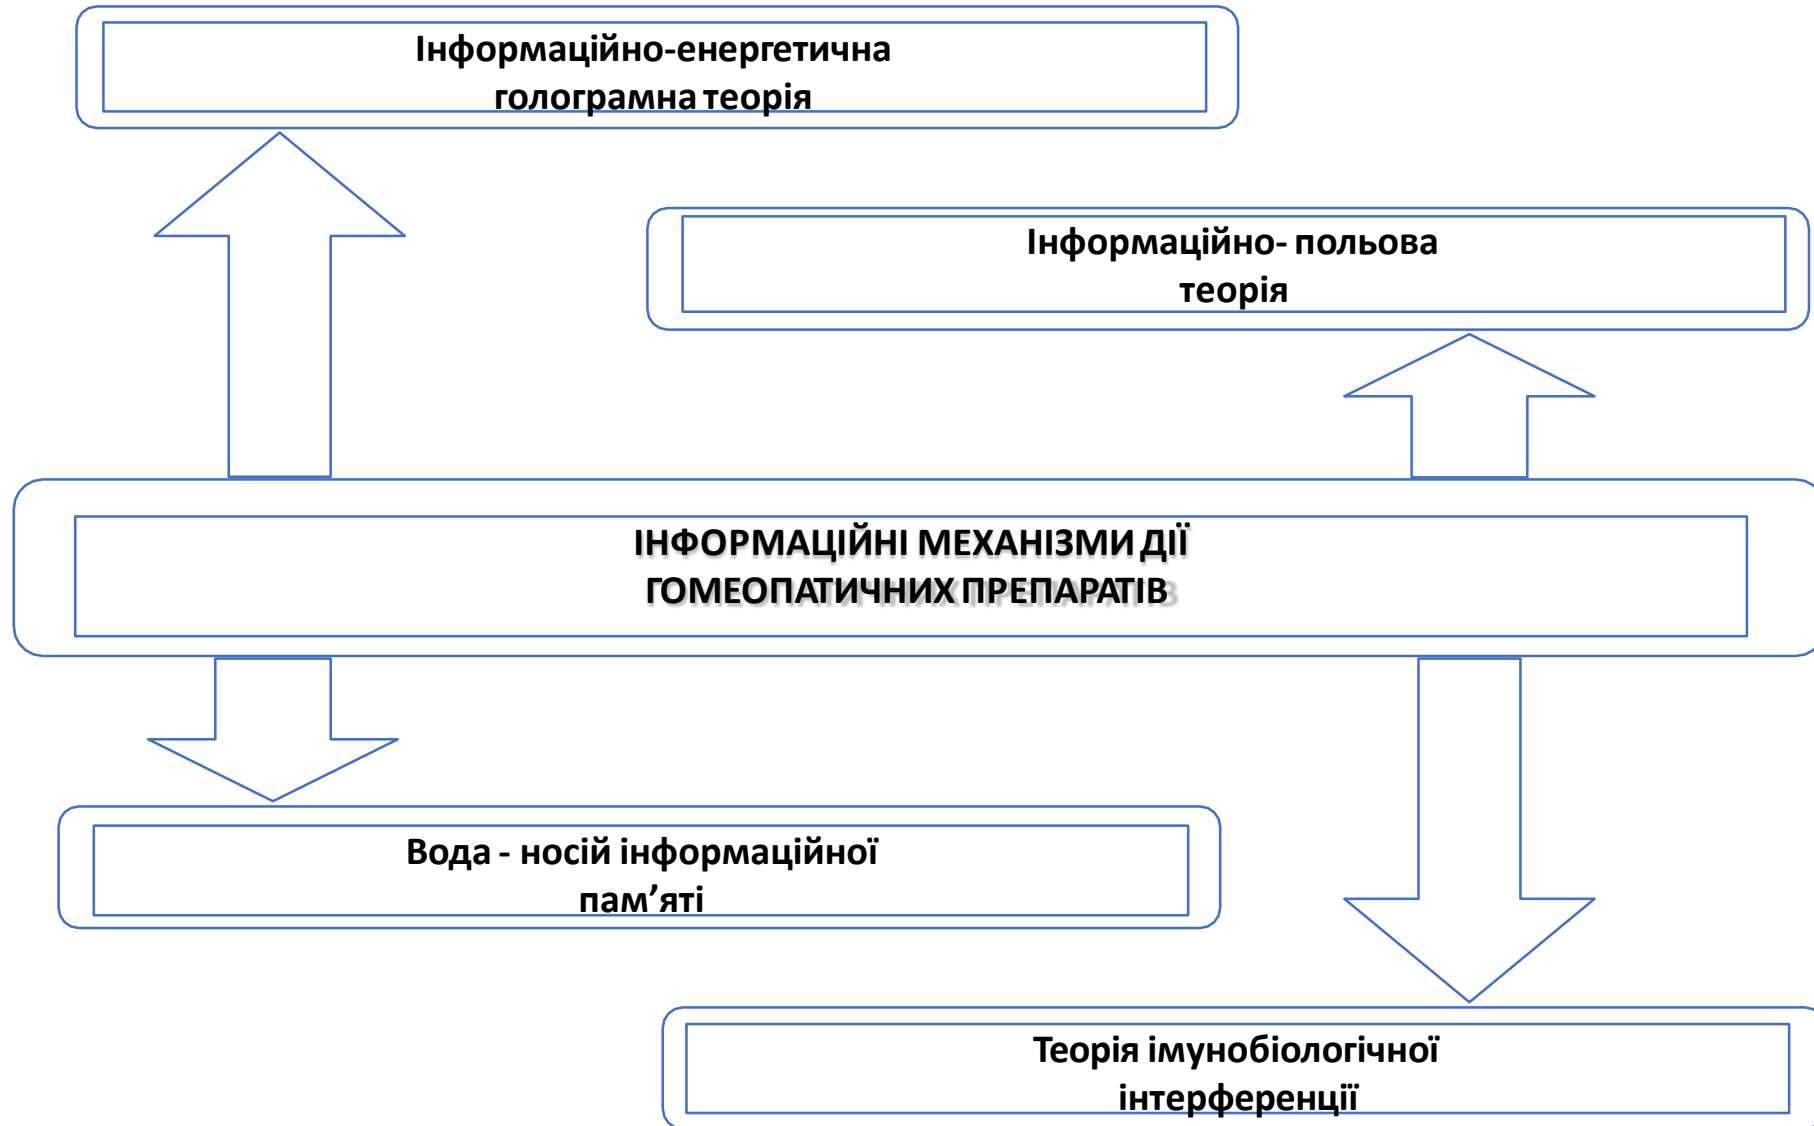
Інформаційно-енергетична голограмна теорія

Інформаційно- польова теорія

ІНФОРМАЦІЙНІ МЕХАНІЗМИ ДІЇ ГОМЕОПАТИЧНИХ ПРЕПАРАТІВ

Вода - носій інформаційної пам’яті

Теорія імунобіологічної інтерференції